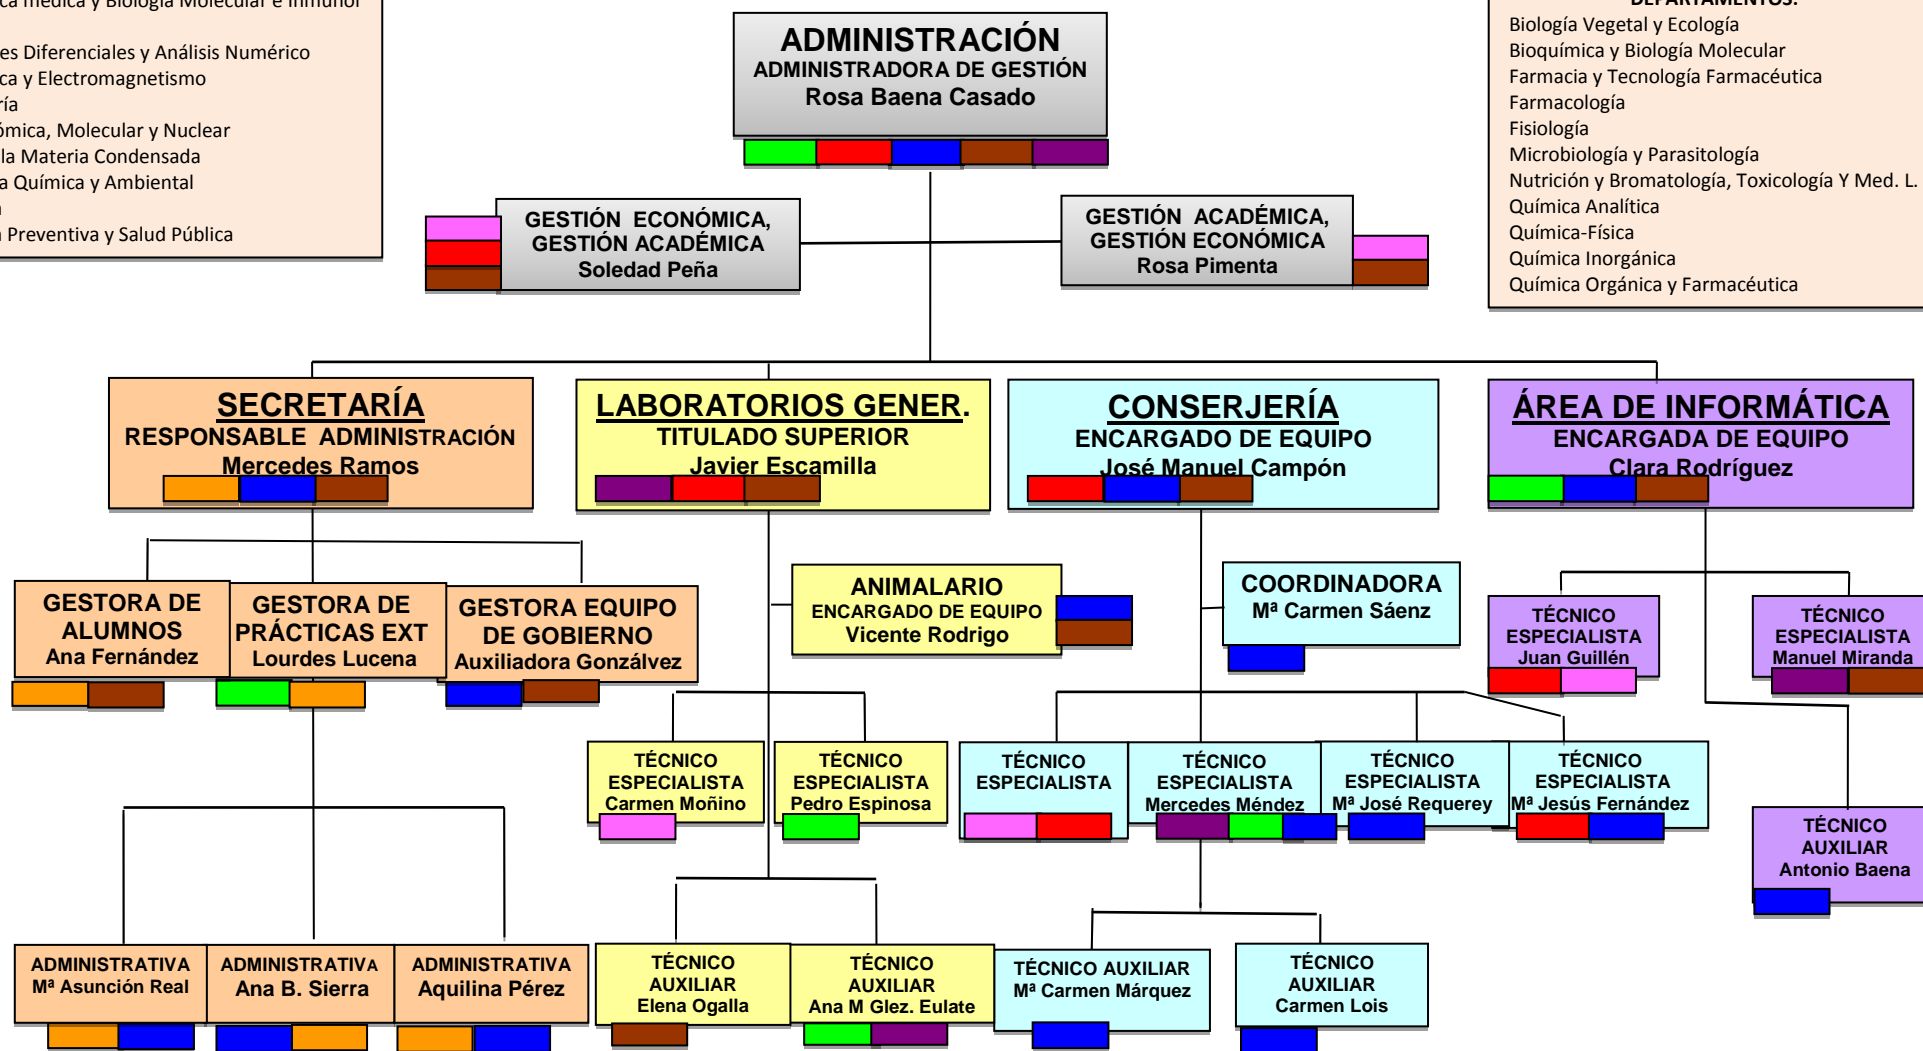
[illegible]ca médica y Biología Molecular e Inmunol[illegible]
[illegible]es Diferenciales y Análisis Numérico
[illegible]ca y Electromagnetismo
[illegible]ría
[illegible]ómica, Molecular y Nuclear
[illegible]la Materia Condensada
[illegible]a Química y Ambiental
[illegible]
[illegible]a Preventiva y Salud Pública

ADMINISTRACIÓN
ADMINISTRADORA DE GESTIÓN
Rosa Baena Casado

DEPARTAMENTOS:
Biología Vegetal y Ecología
Bioquímica y Biología Molecular
Farmacia y Tecnología Farmacéutica
Farmacología
Fisiología
Microbiología y Parasitología
Nutrición y Bromatología, Toxicología Y Med. L.
Química Analítica
Química-Física
Química Inorgánica
Química Orgánica y Farmacéutica

GESTIÓN ECONÓMICA, GESTIÓN ACADÉMICA
Soledad Peña

GESTIÓN ACADÉMICA, GESTIÓN ECONÓMICA
Rosa Pimenta

SECRETARÍA
RESPONSABLE ADMINISTRACIÓN
Mercedes Ramos

LABORATORIOS GENER.
TITULADO SUPERIOR
Javier Escamilla

CONSERJERÍA
ENCARGADO DE EQUIPO
José Manuel Campón

ÁREA DE INFORMÁTICA
ENCARGADA DE EQUIPO
Clara Rodríguez

GESTORA DE ALUMNOS
Ana Fernández

GESTORA DE PRÁCTICAS EXT
Lourdes Lucena

GESTORA EQUIPO DE GOBIERNO
Auxiliadora Gonzálvez

ANIMALARIO
ENCARGADO DE EQUIPO
Vicente Rodrigo

COORDINADORA
Mª Carmen Sáenz

TÉCNICO ESPECIALISTA
Juan Guillén

TÉCNICO ESPECIALISTA
Manuel Miranda

TÉCNICO ESPECIALISTA
Carmen Moñino

TÉCNICO ESPECIALISTA
Pedro Espinosa

TÉCNICO ESPECIALISTA

TÉCNICO ESPECIALISTA
Mercedes Méndez

TÉCNICO ESPECIALISTA
Mª José Requerey

TÉCNICO ESPECIALISTA
Mª Jesús Fernández

TÉCNICO AUXILIAR
Antonio Baena

ADMINISTRATIVA
Mª Asunción Real

ADMINISTRATIVA
Ana B. Sierra

ADMINISTRATIVA
Aquilina Pérez

TÉCNICO AUXILIAR
Elena Ogalla

TÉCNICO AUXILIAR
Ana M Glez. Eulate

TÉCNICO AUXILIAR
Mª Carmen Márquez

TÉCNICO AUXILIAR
Carmen Lois